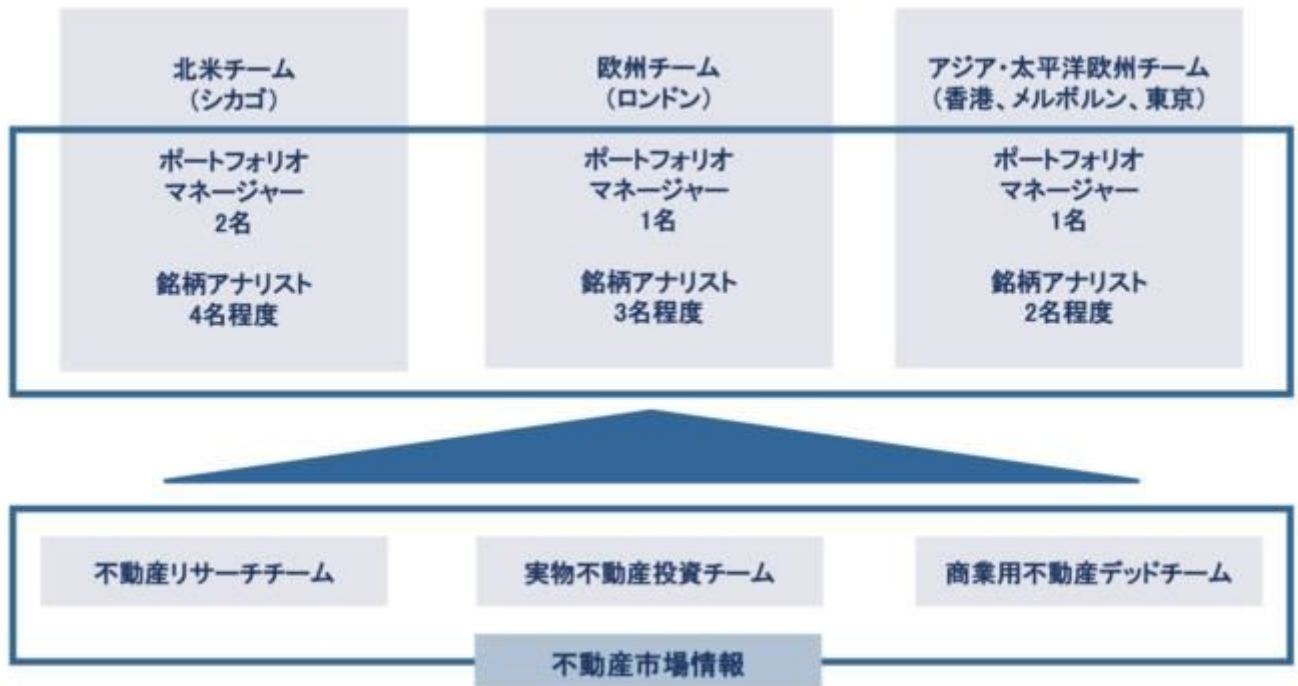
北米チーム
(シカゴ)

ポートフォリオ
マネージャー
2名

銘柄アナリスト
4名程度

欧州チーム
(ロンドン)

ポートフォリオ
マネージャー
1名

銘柄アナリスト
3名程度

アジア・太平洋欧州チーム
(香港、メルボルン、東京)

ポートフォリオ
マネージャー
1名

銘柄アナリスト
2名程度

不動産リサーチチーム

実物不動産投資チーム

商業用不動産デッドチーム

不動産市場情報